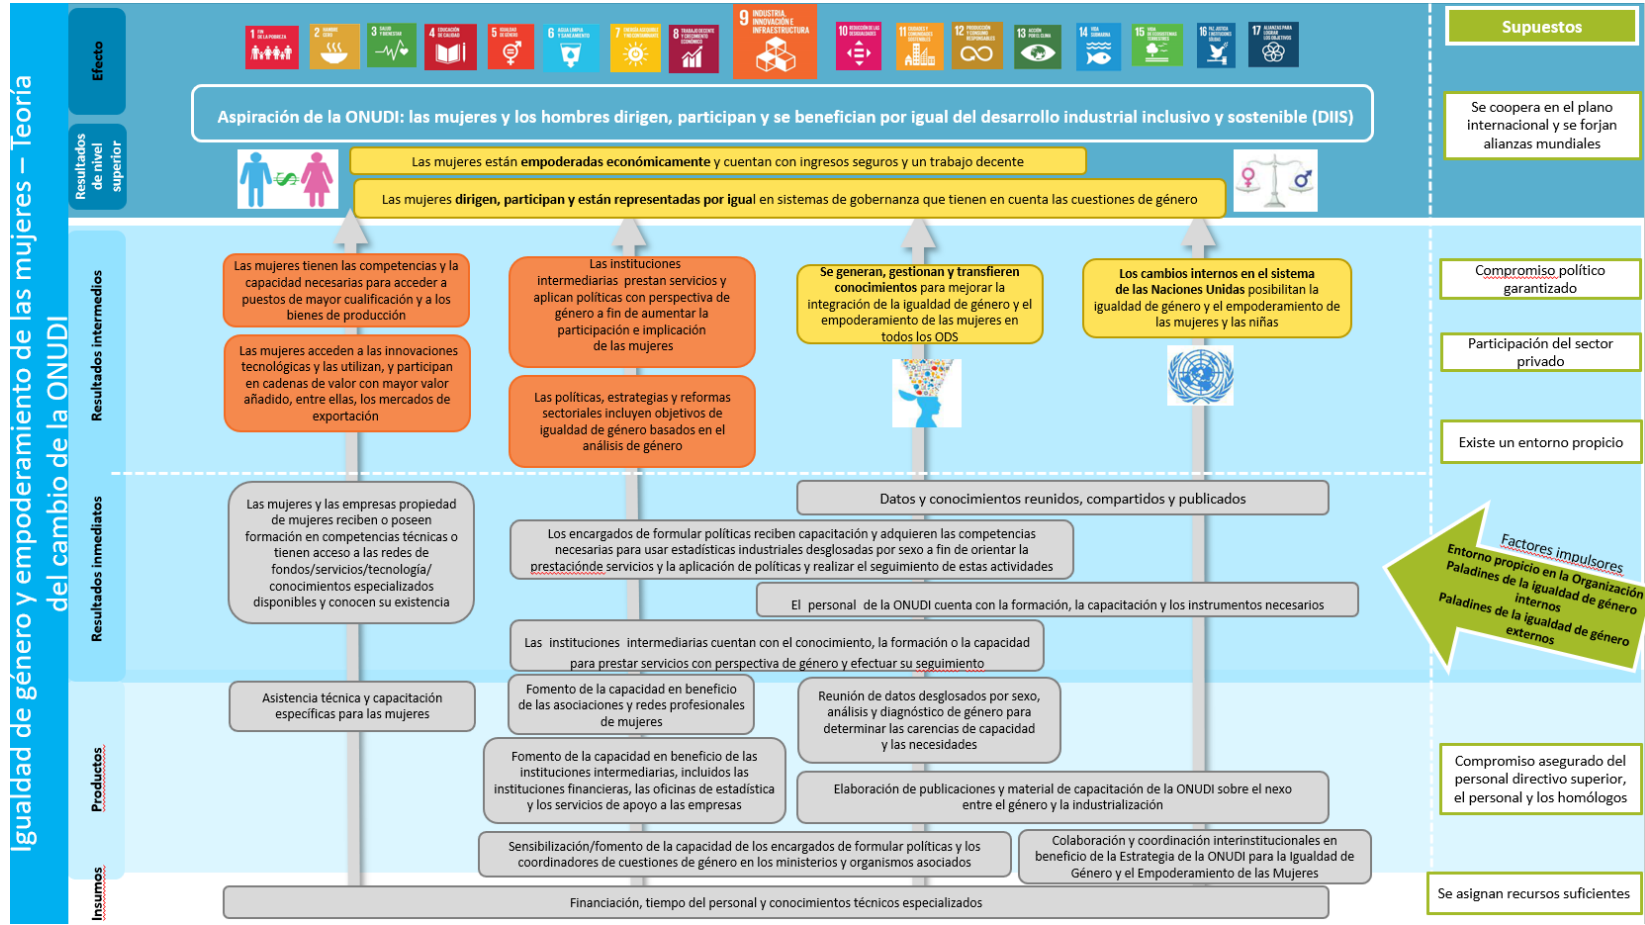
Igualdad de género y empoderamiento de las mujeres – Teoría del cambio de la ONUDI

Efecto

1 FIN DE LA POBREZA
2 HAMBRE CERO
3 SALUD Y BIENESTAR
4 EDUCACIÓN DE CALIDAD
5 IGUALDAD DE GÉNERO
6 AGUA LIMPIA Y SANEAMIENTO
7 ENERGÍA ASEQUIBLE Y NO CONTAMINANTE
8 TRABAJO DECENTE Y CRECIMIENTO ECONÓMICO
9 INDUSTRIA, INNOVACIÓN E INFRAESTRUCTURA
10 REDUCCIÓN DE LAS DESIGUALDADES
11 CIUDADES Y COMUNIDADES SOSTENIBLES
12 PRODUCCIÓN Y CONSUMO RESPONSABLES
13 ACCIÓN POR EL CLIMA
14 VIDA SUBMARINA
15 VIDA DE ECOSISTEMAS TERRESTRES
16 PAZ, JUSTICIA E INSTITUCIONES SÓLIDAS
17 ALIANZAS PARA LOGRAR LOS OBJETIVOS

Supuestos

Aspiración de la ONUDI: las mujeres y los hombres dirigen, participan y se benefician por igual del desarrollo industrial inclusivo y sostenible (DIIS)

Se coopera en el plano internacional y se forjan alianzas mundiales

Resultados de nivel superior

Las mujeres están empoderadas económicamente y cuentan con ingresos seguros y un trabajo decente

Las mujeres dirigen, participan y están representadas por igual en sistemas de gobernanza que tienen en cuenta las cuestiones de género

Resultados intermedios

Las mujeres tienen las competencias y la capacidad necesarias para acceder a puestos de mayor cualificación y a los bienes de producción

Las mujeres acceden a las innovaciones tecnológicas y las utilizan, y participan en cadenas de valor con mayor valor añadido, entre ellas, los mercados de exportación

Las instituciones intermediarias prestan servicios y aplican políticas con perspectiva de género a fin de aumentar la participación e implicación de las mujeres

Las políticas, estrategias y reformas sectoriales incluyen objetivos de igualdad de género basados en el análisis de género

Se generan, gestionan y transfieren conocimientos para mejorar la integración de la igualdad de género y el empoderamiento de las mujeres en todos los ODS

Los cambios internos en el sistema de las Naciones Unidas posibilitan la igualdad de género y el empoderamiento de las mujeres y las niñas

Compromiso político garantizado

Participación del sector privado

Existe un entorno propicio

Resultados inmediatos

Las mujeres y las empresas propiedad de mujeres reciben o poseen formación en competencias técnicas o tienen acceso a las redes de fondos/servicios/tecnología/ conocimientos especializados disponibles y conocen su existencia

Datos y conocimientos reunidos, compartidos y publicados

Los encargados de formular políticas reciben capacitación y adquieren las competencias necesarias para usar estadísticas industriales desglosadas por sexo a fin de orientar la prestaciónde servicios y la aplicación de políticas y realizar el seguimiento de estas actividades

El personal de la ONUDI cuenta con la formación, la capacitación y los instrumentos necesarios

Las instituciones intermediarias cuentan con el conocimiento, la formación o la capacidad para prestar servicios con perspectiva de género y efectuar su seguimiento

Factores impulsores
Entorno propicio en la Organización
Paladines de la igualdad de género internos
Paladines de la igualdad de género externos

Productos

Asistencia técnica y capacitación específicas para las mujeres

Fomento de la capacidad en beneficio de las asociaciones y redes profesionales de mujeres

Reunión de datos desglosados por sexo, análisis y diagnóstico de género para determinar las carencias de capacidad y las necesidades

Fomento de la capacidad en beneficio de las instituciones intermediarias, incluidos las instituciones financieras, las oficinas de estadística y los servicios de apoyo a las empresas

Elaboración de publicaciones y material de capacitación de la ONUDI sobre el nexo entre el género y la industrialización

Compromiso asegurado del personal directivo superior, el personal y los homólogos

Sensibilización/fomento de la capacidad de los encargados de formular políticas y los coordinadores de cuestiones de género en los ministerios y organismos asociados

Colaboración y coordinación interinstitucionales en beneficio de la Estrategia de la ONUDI para la Igualdad de Género y el Empoderamiento de las Mujeres

Insumos

Financiación, tiempo del personal y conocimientos técnicos especializados

Se asignan recursos suficientes